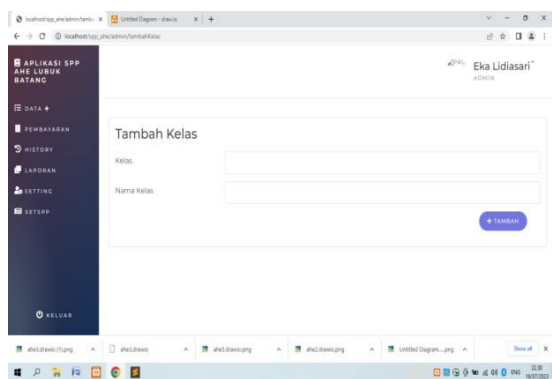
localhost/spp_ahe/admin/tamb ×
Untitled Diagram - draw.io ×
+

localhost/spp_ahe/admin/tambahKelas

APLIKASI SPP AHE LUBUK BATANG

Eka Lidiasari
ADMIN

DATA +
PEMBAYARAN
HISTORY
LAPORAN
SETTING
SETSPP

Tambah Kelas

Kelas

Nama Kelas

+ TAMBAH

KELUAR

ahe5.drawio (1).png
ahe5.drawio
ahe3.drawio.png
ahe2.drawio.png
Untitled Diagram....png
Show all

22.30
19/07/2021